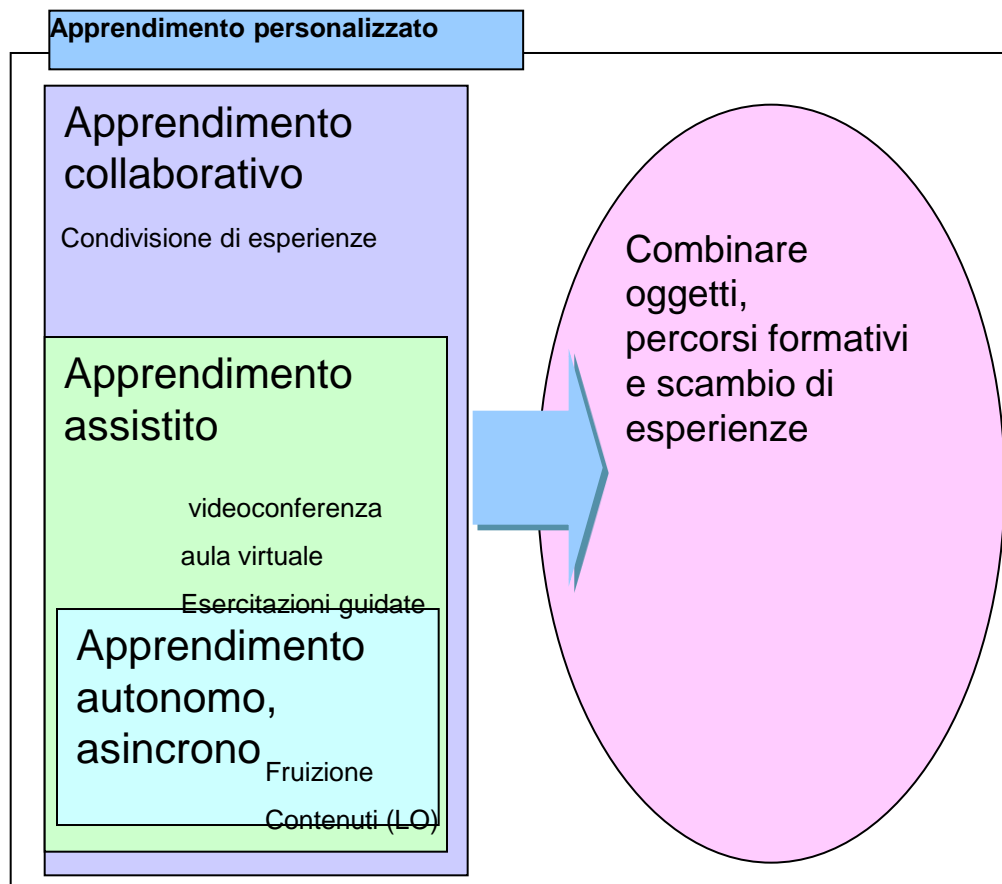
Apprendimento personalizzato

Apprendimento collaborativo

Condivisione di esperienze

Apprendimento assistito

videoconferenza

aula virtuale

Esercitazioni guidate

Apprendimento autonomo, asincrono

Fruizione

Contenuti (LO)

Combinare oggetti, percorsi formativi e scambio di esperienze